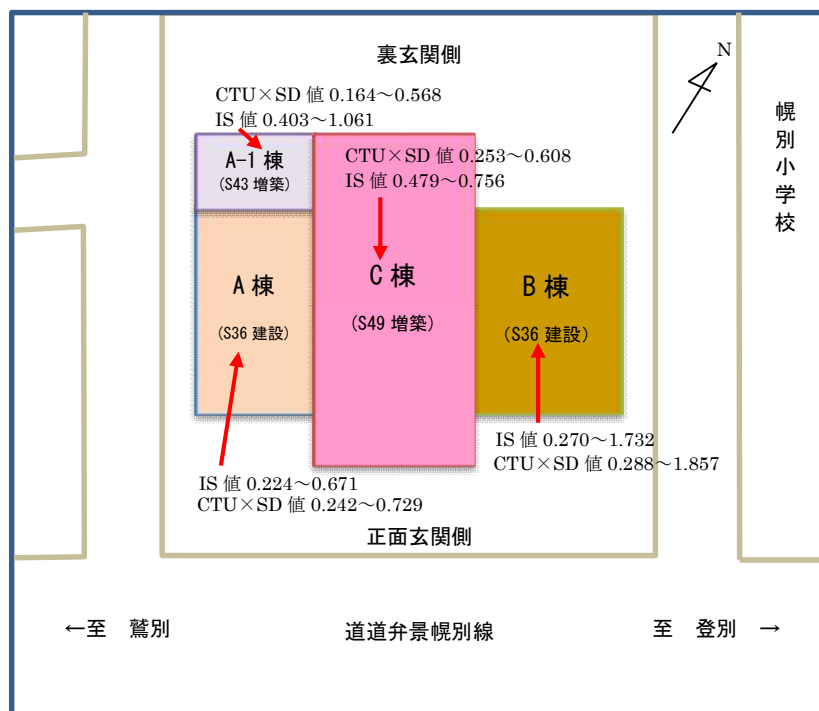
裏玄関側

N

幌別小学校

CTU×SD 値 0.164〜0.568
IS 値 0.403〜1.061

A-1 棟
(S43 増築)

CTU×SD 値 0.253〜0.608
IS 値 0.479〜0.756

C 棟
(S49 増築)

A 棟
(S36 建設)

B 棟
(S36 建設)

IS 値 0.270〜1.732
CTU×SD 値 0.288〜1.857

IS 値 0.224〜0.671
CTU×SD 値 0.242〜0.729

正面玄関側

←至　鷲別　　道道弁景幌別線　　至　登別　→